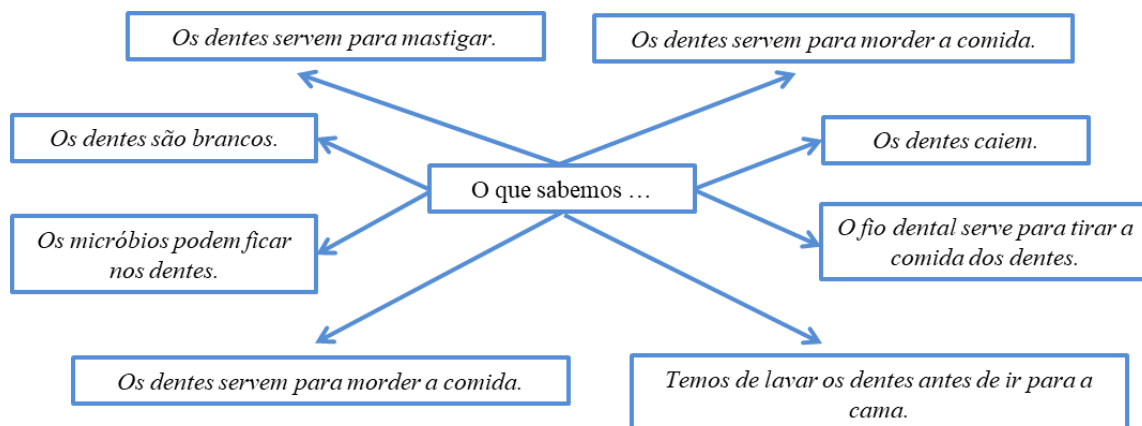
O que sabemos …

Os dentes servem para mastigar.

Os dentes servem para morder a comida.

Os dentes são brancos.

Os dentes caiem.

Os micróbios podem ficar nos dentes.

O fio dental serve para tirar a comida dos dentes.

Os dentes servem para morder a comida.

Temos de lavar os dentes antes de ir para a cama.